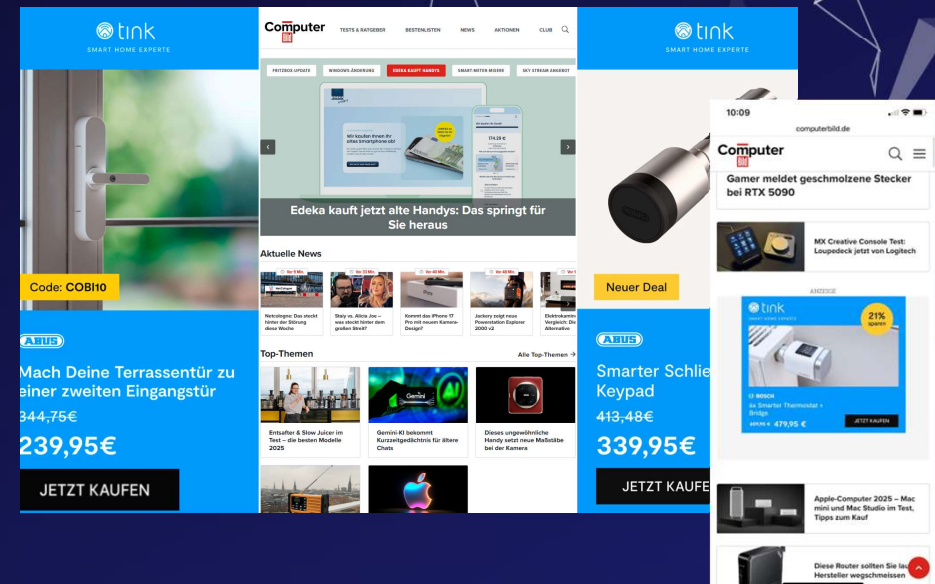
tink
SMART HOME EXPERTE

Code: COBI10

ABUS

Mach Deine Terrassentür zu einer zweiten Eingangstür

344,75€

239,95€

JETZT KAUFEN

Computer Bild

TESTS & RATGEBER   BESTENLISTEN   NEWS   AKTIONEN   CLUB

FRITZBOX-UPDATE   WINDOWS-ÄNDERUNG   EDEKA KAUFT HANDYS   SMART-METER-MIETE   SKY STREAM ANGEBOT

Wir kaufen Ihnen Ihr altes Smartphone ab!

114,26 €

Edeka kauft jetzt alte Handys: Das springt für Sie heraus

Aktuelle News

Netcologne: Das steckt hinter der Störung diese Woche

Staiy vs. Alicia Joe – was steckt hinter dem großen Streit?

Kommt das iPhone 17 Pro mit neuem Kamera-Design?

Jackery zeigt neue Powerstation Explorer 2000 v2

Elektrokamin Vergleich: Die Alternative

Top-Themen

Alle Top-Themen →

Entsafter & Slow Juicer im Test – die besten Modelle 2025

Gemini

Gemini-KI bekommt Kurzzeitgedächtnis für ältere Chats

Dieses ungewöhnliche Handy setzt neue Maßstäbe bei der Kamera

tink
SMART HOME EXPERTE

Neuer Deal

ABUS

Smarter Schlie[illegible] Keypad

413,48€

339,95€

JETZT KAUFE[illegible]

10:09

computerbild.de

Computer Bild

Gamer meldet geschmolzene Stecker bei RTX 5090

MX Creative Console Test: Loupedeck jetzt von Logitech

ANZEIGE

tink
SMART HOME EXPERTE

21% sparen

BOSCH
4x Smarter Thermostat + Bridge

479,95 €

JETZT KAUFEN

Apple-Computer 2025 – Mac mini und Mac Studio im Test, Tipps zum Kauf

Diese Router sollten Sie lau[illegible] Hersteller wegschmeissen